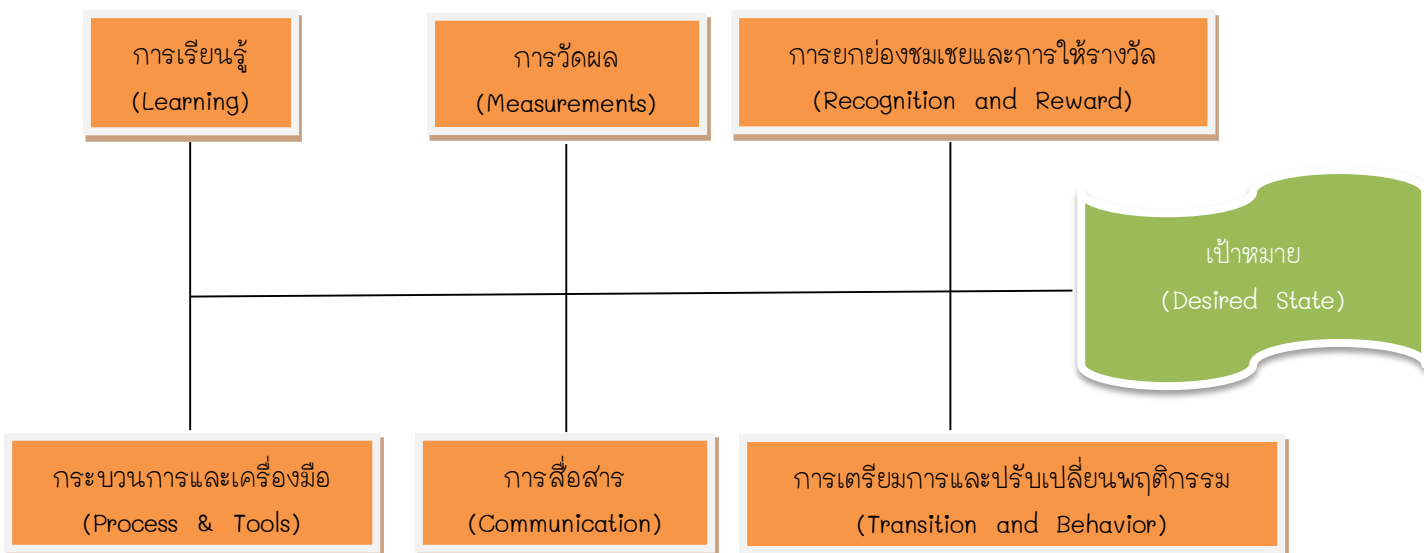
การเรียนรู้
(Learning)

การวัดผล
(Measurements)

การยกย่องชมเชยและการให้รางวัล
(Recognition and Reward)

เป้าหมาย
(Desired State)

กระบวนการและเครื่องมือ
(Process & Tools)

การสื่อสาร
(Communication)

การเตรียมการและปรับเปลี่ยนพฤติกรรม
(Transition and Behavior)